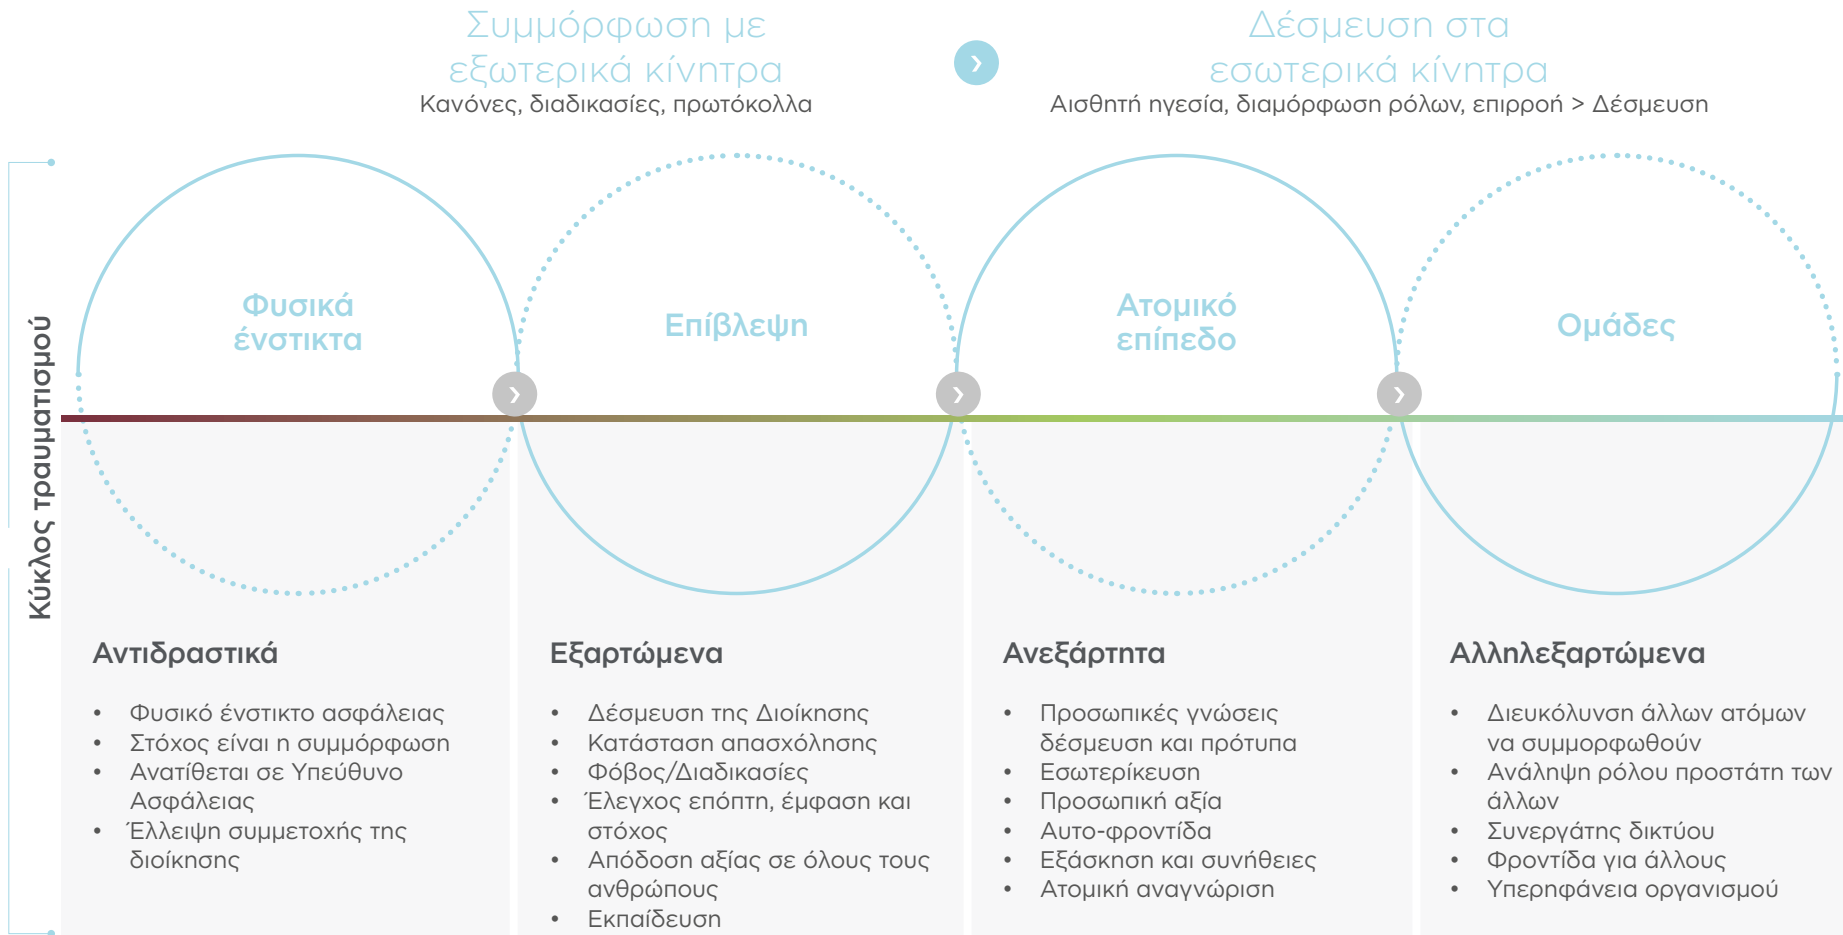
Συμμόρφωση με εξωτερικά κίνητρα
Κανόνες, διαδικασίες, πρωτόκολλα

Δέσμευση στα εσωτερικά κίνητρα
Αισθητή ηγεσία, διαμόρφωση ρόλων, επιρροή > Δέσμευση

Κύκλος τραυματισμού

Φυσικά ένστικτα

Επίβλεψη

Ατομικό επίπεδο

Ομάδες

Αντιδραστικά

- Φυσικό ένστικτο ασφάλειας
- Στόχος είναι η συμμόρφωση
- Ανατίθεται σε Υπεύθυνο Ασφάλειας
- Έλλειψη συμμετοχής της διοίκησης

Εξαρτώμενα

- Δέσμευση της Διοίκησης
- Κατάσταση απασχόλησης
- Φόβος/Διαδικασίες
- Έλεγχος επόπτη, έμφαση και στόχος
- Απόδοση αξίας σε όλους τους ανθρώπους
- Εκπαίδευση

Ανεξάρτητα

- Προσωπικές γνώσεις δέσμευση και πρότυπα
- Εσωτερίκευση
- Προσωπική αξία
- Αυτο-φροντίδα
- Εξάσκηση και συνήθειες
- Ατομική αναγνώριση

Αλληλεξαρτώμενα

- Διευκόλυνση άλλων ατόμων να συμμορφωθούν
- Ανάληψη ρόλου προστάτη των άλλων
- Συνεργάτης δικτύου
- Φροντίδα για άλλους
- Υπερηφάνεια οργανισμού